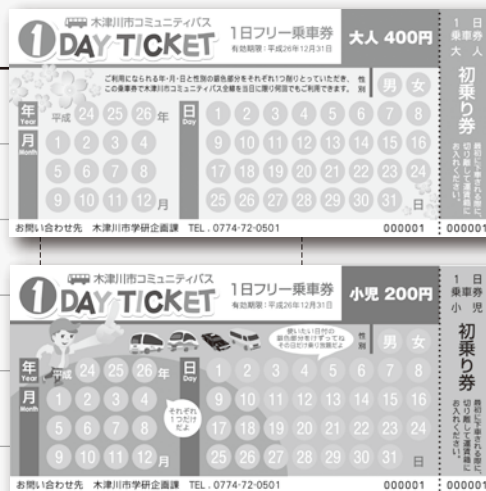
木津川市コミュニティバス
1DAY TICKET
1日フリー乗車券
有効期限：平成26年12月31日
大人 400円

ご利用になられる年・月・日と性別の該当部分をそれぞれ1つ削りとっていただき、この乗車券で木津川市コミュニティバス全線を当日に限り何回でもご利用できます。
性別
男 女

年 Year
平成 24 25 26 年
月 Month
1 2 3 4
5 6 7 8
9 10 11 12 月

日 Day
1 2 3 4 5 6 7 8
9 10 11 12 13 14 15 16
17 18 19 20 21 22 23 24
25 26 27 28 29 30 31 日

お問い合わせ先 木津川市学研企画課 TEL. 0774-72-0501
000001

1日乗車券 大人
初乗り券
最初に乗車される際に、切り離して運賃箱にお入れください。
000001

木津川市コミュニティバス
1DAY TICKET
1日フリー乗車券
有効期限：平成26年12月31日
小児 200円

使いたい日付の番号部分を削ってねその日だけ乗り放題だよ
性別
男 女

年 Year
平成 24 25 26 年
月 Month
1 2 3 4
5 6 7 8
9 10 11 12 月

それぞれ1つだけだよ

日 Day
1 2 3 4 5 6 7 8
9 10 11 12 13 14 15 16
17 18 19 20 21 22 23 24
25 26 27 28 29 30 31 日

お問い合わせ先 木津川市学研企画課 TEL. 0774-72-0501
000001

1日乗車券 小児
初乗り券
最初に乗車される際に、切り離して運賃箱にお入れください。
000001